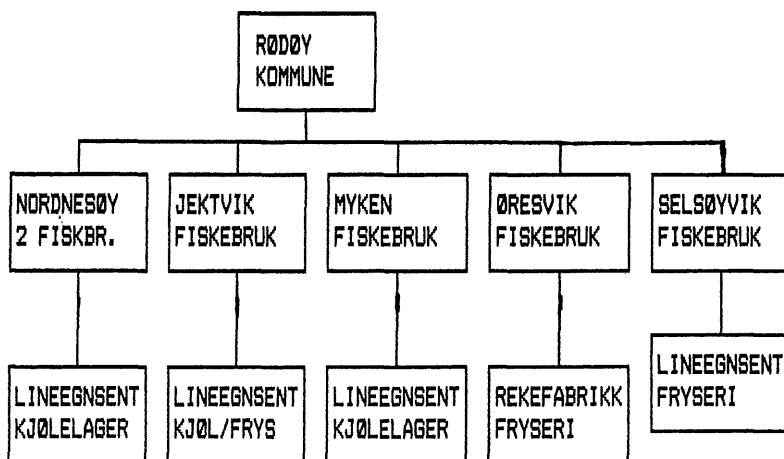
RØDØY KOMMUNE

NORDNESØY 2 FISKBR.

JEKTVIK FISKEBRUK

MYKEN FISKEBRUK

ØRESVIK FISKEBRUK

SELSØYVIK FISKEBRUK

LINEEGNSENT KJØLELAGER

LINEEGNSENT KJØL/FRYS

LINEEGNSENT KJØLELAGER

REKEFABRIKK FRYSERI

LINEEGNSENT FRYSERI